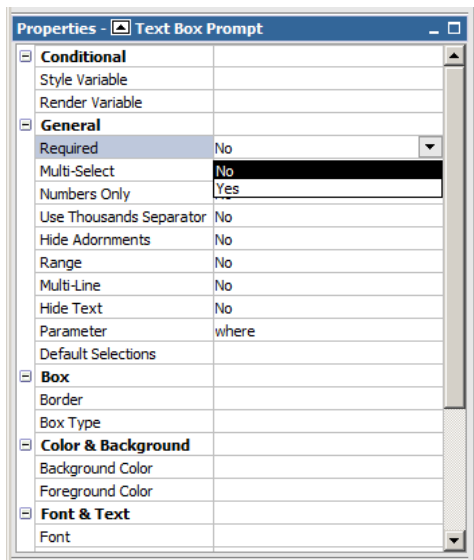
Properties - Text Box Prompt

| | |
|---|---|
| **Conditional** | |
| Style Variable | |
| Render Variable | |
| **General** | |
| Required | No |
| Multi-Select | No |
| Numbers Only | Yes |
| Use Thousands Separator | No |
| Hide Adornments | No |
| Range | No |
| Multi-Line | No |
| Hide Text | No |
| Parameter | where |
| Default Selections | |
| **Box** | |
| Border | |
| Box Type | |
| **Color & Background** | |
| Background Color | |
| Foreground Color | |
| **Font & Text** | |
| Font | |